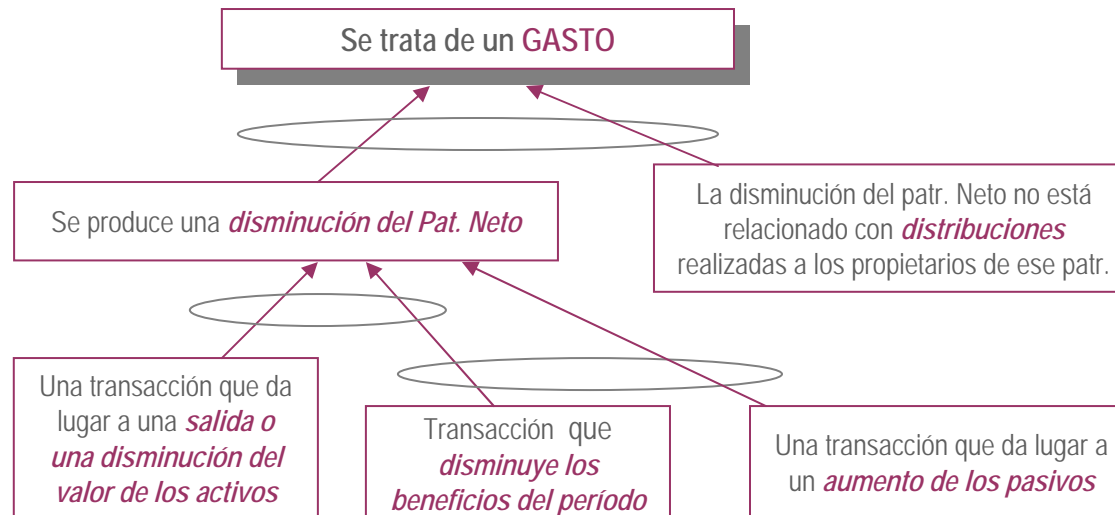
Se trata de un GASTO

Se produce una *disminución del Pat. Neto*

La disminución del patr. Neto no está relacionado con *distribuciones* realizadas a los propietarios de ese patr.

Una transacción que da lugar a una *salida o una disminución del valor de los activos*

Transacción que *disminuye los beneficios del período*

Una transacción que da lugar a un *aumento de los pasivos*